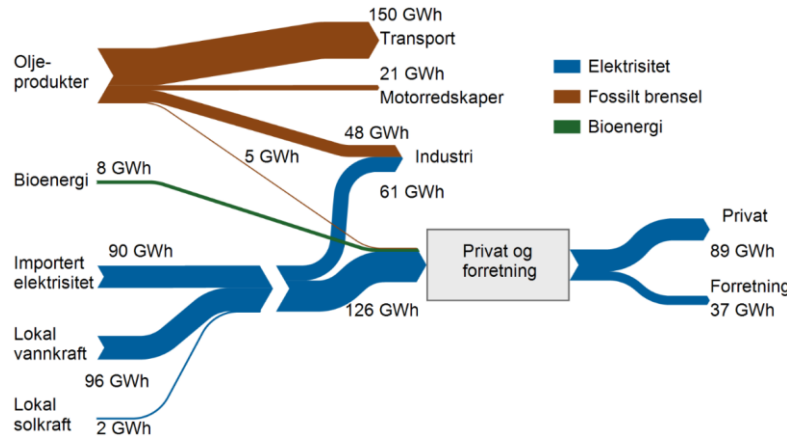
150 GWh
Transport

Olje-
produkter

21 GWh
Motorredskaper

Elektrisitet
Fossilt brensel
Bioenergi

48 GWh

5 GWh

Industri

Bioenergi
8 GWh

61 GWh

Privat

Importert
elektrisitet
90 GWh

Privat og
forretning

89 GWh

Forretning
37 GWh

126 GWh

Lokal
vannkraft

96 GWh

Lokal
solkraft
2 GWh